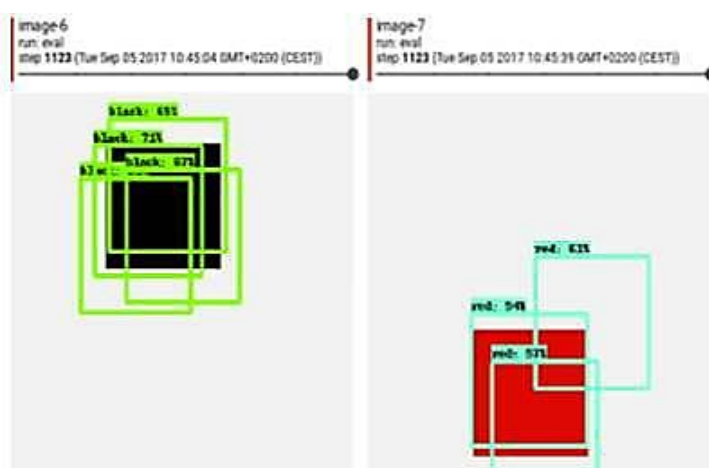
image-6
run: eval
step 1123 (Tue Sep 05 2017 10:45:04 GMT+0200 (CEST))

black: 69%
black: 71%
black: 67%
bl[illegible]

image-7
run: eval
step 1123 (Tue Sep 05 2017 10:45:39 GMT+0200 (CEST))

red: 63%
red: 54%
red: 57%